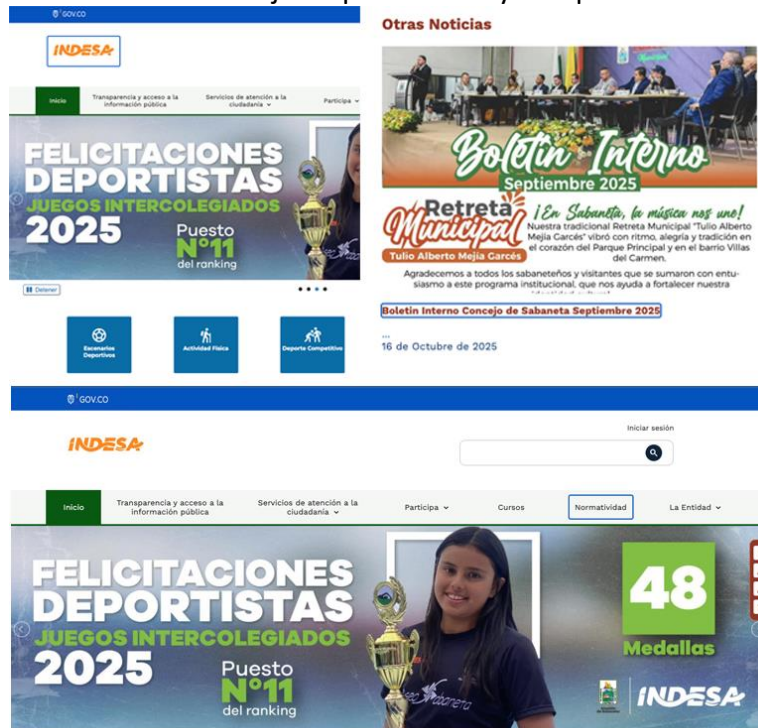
GOV.CO

INDESA

Inicio | Transparencia y acceso a la información pública | Servicios de atención a la ciudadanía | Participa

FELICITACIONES DEPORTISTAS
JUEGOS INTERCOLEGIADOS
2025
Puesto N°11 del ranking

Detener

Escenarios Deportivos | Actividad Física | Deporte Competitivo

Otras Noticias

Boletín Interno
Septiembre 2025

Retreta Municipal
Tulio Alberto Mejía Garcés

¡En Sabaneta, la música nos une!
Nuestra tradicional Retreta Municipal "Tulio Alberto Mejía Garcés" vibró con ritmo, alegría y tradición en el corazón del Parque Principal y en el barrio Villas del Carmen.

Agradecemos a todos los sabaneteños y visitantes que se sumaron con entusiasmo a este programa institucional, que nos ayuda a fortalecer nuestra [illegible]

Boletín Interno Concejo de Sabaneta Septiembre 2025

...
16 de Octubre de 2025

GOV.CO

INDESA

Iniciar sesión

Inicio | Transparencia y acceso a la información pública | Servicios de atención a la ciudadanía | Participa | Cursos | Normatividad | La Entidad

FELICITACIONES DEPORTISTAS
JUEGOS INTERCOLEGIADOS
2025
Puesto N°11 del ranking

48
Medallas

INDESA